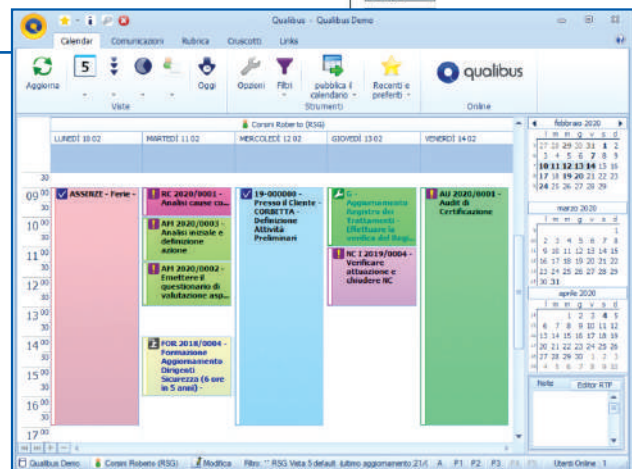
Qualibus - Qualibus Demo

Calendar | Comunicazioni | Rubrica | Cruscotto | Links

Aggiorna | Viste | Oggi | Opzioni | Filtri | pubblica il calendario | Recenti e preferiti | Strumenti | qualibus | Online

Corsini Roberto (RSG)

LUNEDÌ 10 02 | MARTEDÌ 11 02 | MERCOLEDÌ 12 02 | GIOVEDÌ 13 02 | VENERDÌ 14 02

09 00
30
10 00
30
11 00
30
12 00
30
13 00
30
14 00
30
15 00
30
16 00
30
17 00

ASSENZE - Ferie -

RC 2020/0001 - Analisi cause cu...

AM 2020/0003 - Analisi iniziale e definizione azione

AM 2020/0002 - Emettere il questionario di valutazione asp...

FOR 2018/0004 - Formazione Aggiornamento Dirigenti Sicurezza (6 ore in 5 anni) -

19-000000 - Presso il Cliente - CORBETTA - Definizione Attività Preliminari

G - Aggiornamento Registro dei Trattamenti - Effettuare la verifica del Regi...

NC I 2019/0004 - Verificare attuazione e chiudere NC

AU 2020/0001 - Audit di Certificazione

febbraio 2020
l m m g v s d
27 28 29 30 31 1 2
3 4 5 6 7 8 9
10 11 12 13 14 15 16
17 18 19 20 21 22 23
24 25 26 27 28 29

marzo 2020
l m m g v s d
1
2 3 4 5 6 7 8
9 10 11 12 13 14 15
16 17 18 19 20 21 22
23 24 25 26 27 28 29
30 31

aprile 2020
l m m g v s d
1 2 3 4 5
6 7 8 9 10 11 12
13 14 15 16 17 18 19
20 21 22 23 24 25 26
27 28 29 30 1 2 3
4 5 6 7 8 9 10

Note | Editor RTF

Qualibus Demo | Corsini Roberto (RSG) | Modifica | Filtro: '' RSG Vista 5 default Ultimo aggiornamento 21/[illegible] | A | F1 | F2 | F3 | Utenti Online 1